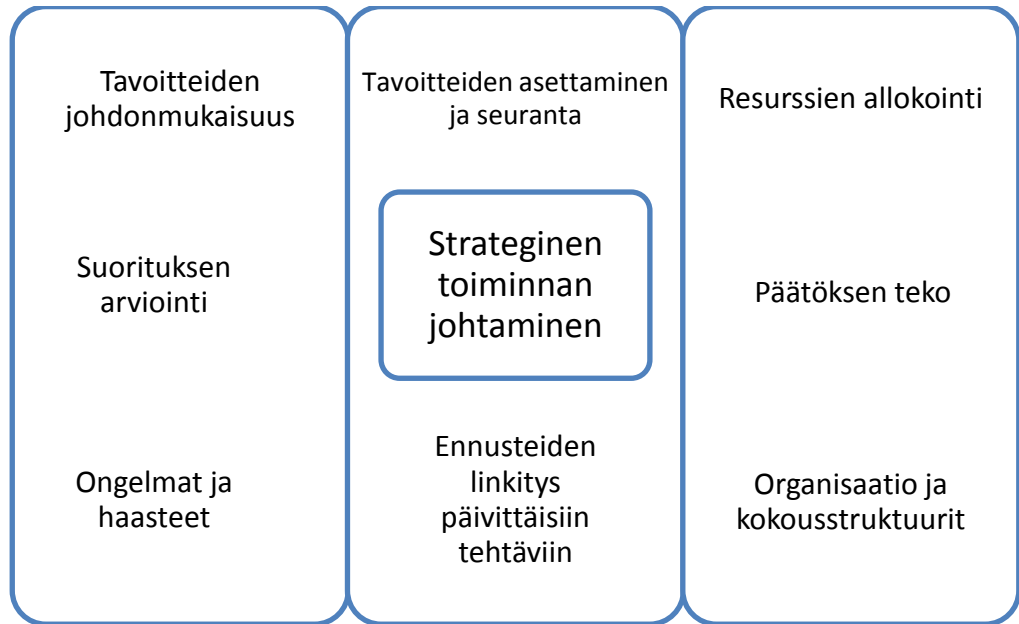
Tavoitteiden johdonmukaisuus

Suorituksen arviointi

Ongelmat ja haasteet

Tavoitteiden asettaminen ja seuranta

Strateginen toiminnan johtaminen

Ennusteiden linkitys päivittäisiin tehtäviin

Resurssien allokointi

Päätöksen teko

Organisaatio ja kokousstruktuurit